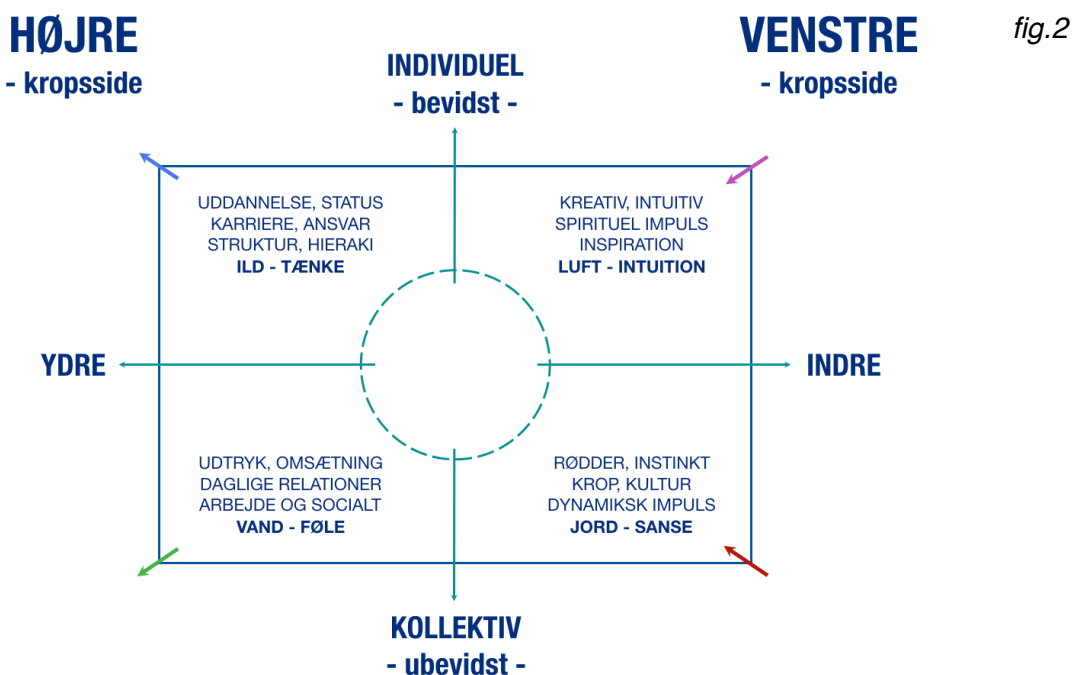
HØJRE
- kropsside

INDIVIDUEL
- bevidst -

VENSTRE
- kropsside

fig.2

UDDANNELSE, STATUS
KARRIERE, ANSVAR
STRUKTUR, HIERAKI
ILD - TÆNKE

KREATIV, INTUITIV
SPIRITUEL IMPULS
INSPIRATION
LUFT - INTUITION

YDRE

INDRE

UDTRYK, OMSÆTNING
DAGLIGE RELATIONER
ARBEJDE OG SOCIALT
VAND - FØLE

RØDDER, INSTINKT
KROP, KULTUR
DYNAMIKSK IMPULS
JORD - SANSE

KOLLEKTIV
- ubevidst -